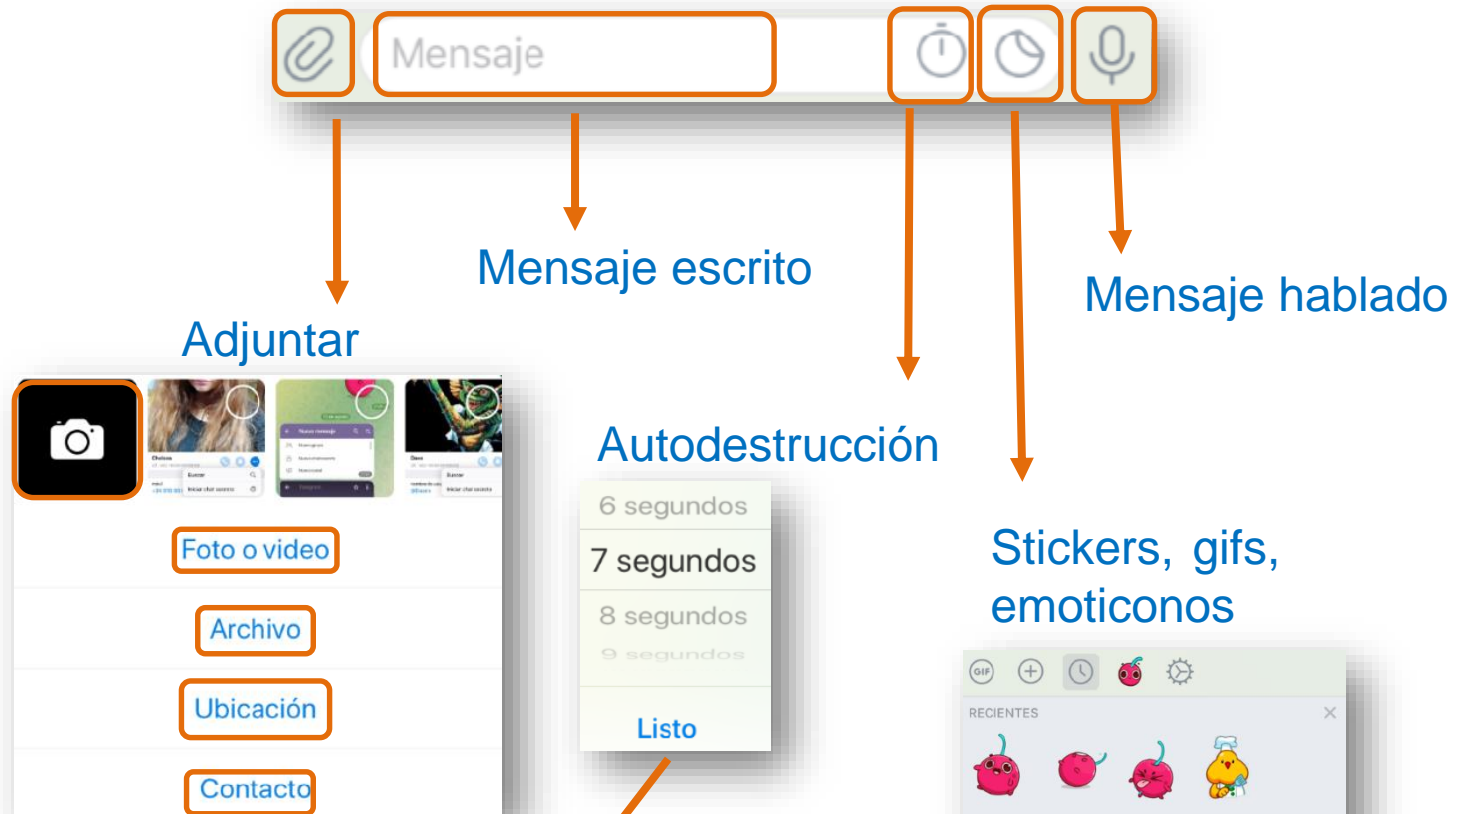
Mensaje

Mensaje escrito

Mensaje hablado

Adjuntar

Autodestrucción

6 segundos
7 segundos
8 segundos
9 segundos

Listo

Stickers, gifs, emoticonos

Foto o video

Archivo

Ubicación

Contacto

GIF

RECIENTES